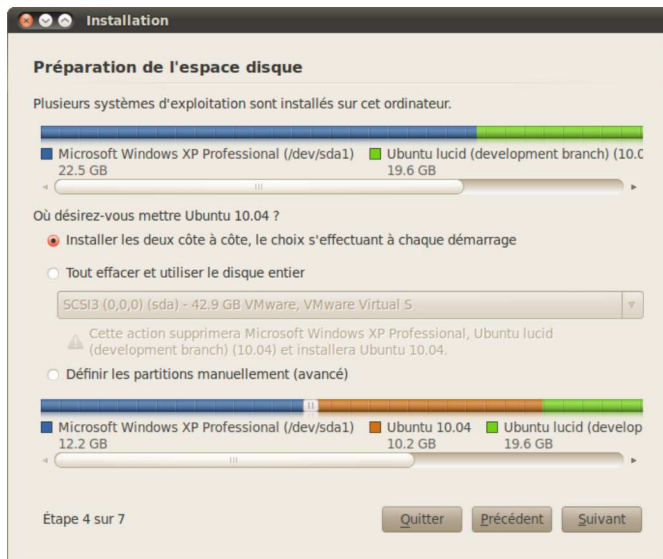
Installation

Préparation de l'espace disque

Plusieurs systèmes d'exploitation sont installés sur cet ordinateur.

Microsoft Windows XP Professional (/dev/sda1)
22.5 GB

Ubuntu lucid (development branch) (10.0
19.6 GB

Où désirez-vous mettre Ubuntu 10.04 ?

Installer les deux côte à côte, le choix s'effectuant à chaque démarrage

Tout effacer et utiliser le disque entier

SCSI3 (0,0,0) (sda) - 42.9 GB VMware, VMware Virtual S

Cette action supprimera Microsoft Windows XP Professional, Ubuntu lucid (development branch) (10.04) et installera Ubuntu 10.04.

Définir les partitions manuellement (avancé)

Microsoft Windows XP Professional (/dev/sda1)
12.2 GB

Ubuntu 10.04
10.2 GB

Ubuntu lucid (develop
19.6 GB

Étape 4 sur 7

Quitter

Précédent

Suivant